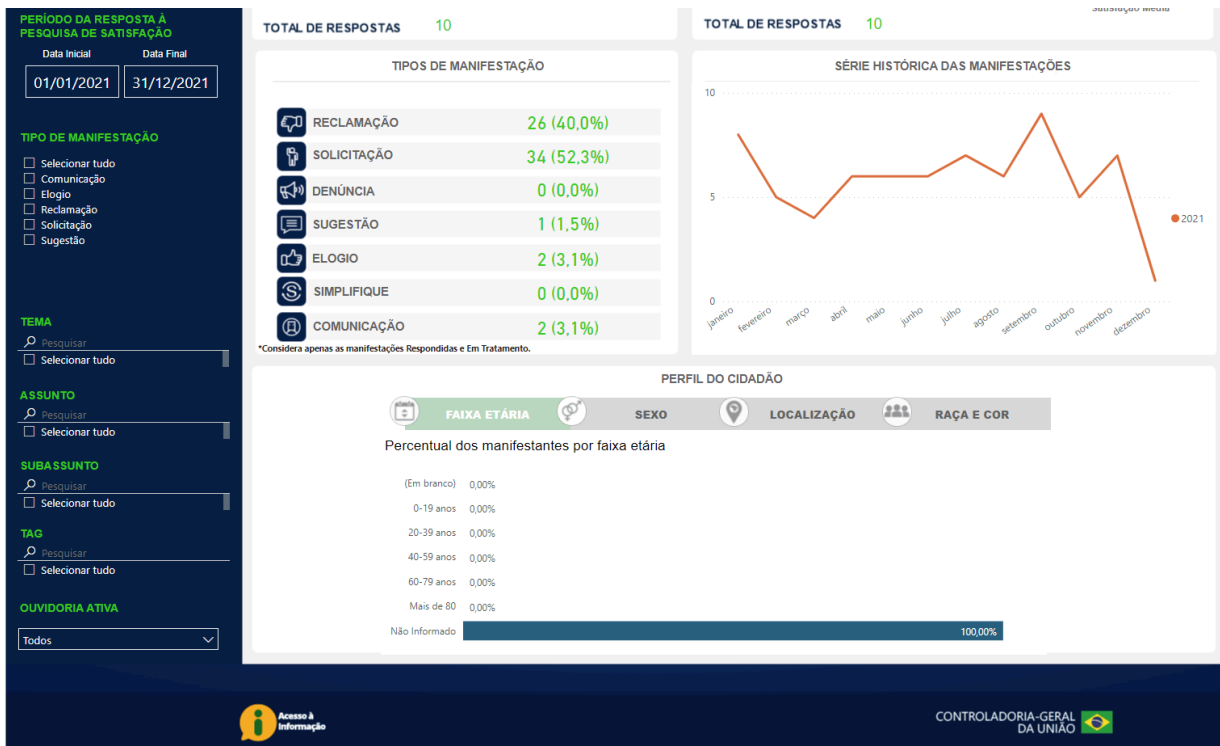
PERÍODO DA RESPOSTA À PESQUISA DE SATISFAÇÃO
Data Inicial
Data Final
01/01/2021
31/12/2021

TIPO DE MANIFESTAÇÃO
Selecionar tudo
Comunicação
Elogio
Reclamação
Solicitação
Sugestão

TEMA
Pesquisar
Selecionar tudo

ASSUNTO
Pesquisar
Selecionar tudo

SUBASSUNTO
Pesquisar
Selecionar tudo

TAG
Pesquisar
Selecionar tudo

OUVIDORIA ATIVA
Todos

TOTAL DE RESPOSTAS 10

TOTAL DE RESPOSTAS 10

Satisfação Média

TIPOS DE MANIFESTAÇÃO

| | |
|---|---|
| RECLAMAÇÃO | 26 (40,0%) |
| SOLICITAÇÃO | 34 (52,3%) |
| DENÚNCIA | 0 (0,0%) |
| SUGESTÃO | 1 (1,5%) |
| ELOGIO | 2 (3,1%) |
| SIMPLIFIQUE | 0 (0,0%) |
| COMUNICAÇÃO | 2 (3,1%) |

*Considera apenas as manifestações Respondidas e Em Tratamento.

SÉRIE HISTÓRICA DAS MANIFESTAÇÕES
10
5
0
janeiro
fevereiro
março
abril
maio
junho
julho
agosto
setembro
outubro
novembro
dezembro
2021

PERFIL DO CIDADÃO
FAIXA ETÁRIA
SEXO
LOCALIZAÇÃO
RAÇA E COR

Percentual dos manifestantes por faixa etária

| | |
|---|---|
| (Em branco) | 0,00% |
| 0-19 anos | 0,00% |
| 20-39 anos | 0,00% |
| 40-59 anos | 0,00% |
| 60-79 anos | 0,00% |
| Mais de 80 | 0,00% |
| Não Informado | 100,00% |

Acesso à Informação

CONTROLADORIA-GERAL DA UNIÃO